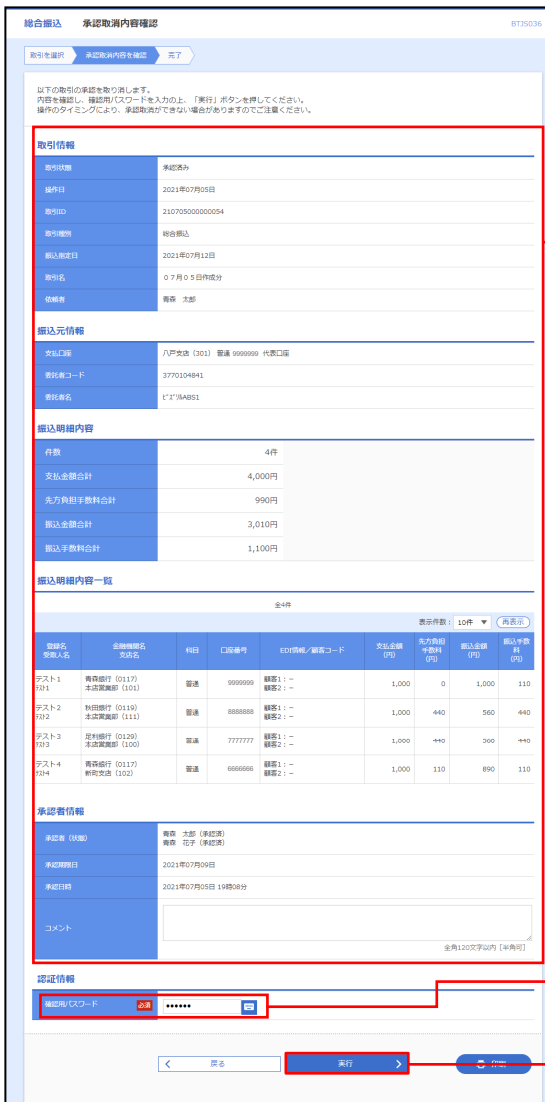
総合振込　承認取消内容確認　BTJS036

取引を選択　承認取消内容を確認　完了

以下の取引の承認を取り消します。
内容を確認し、確認用パスワードを入力の上、「実行」ボタンを押してください。
操作のタイミングにより、承認取消ができない場合がありますのでご注意ください。

取引情報

| 取引状態 | 承認済み |
|---|---|
| 操作日 | 2021年07月05日 |
| 取引ID | 210705000000054 |
| 取引種別 | 総合振込 |
| 振込指定日 | 2021年07月12日 |
| 取引名 | ０７月０５日作成分 |
| 依頼者 | 青森　太郎 |

振込元情報

| 支払口座 | 八戸支店（301）普通 9999999 代表口座 |
|---|---|
| 委託者コード | 3770104841 |
| 委託者名 | ﾋﾞｽﾞｿﾙAB51 |

振込明細内容

| 件数 | 4件 |
|---|---|
| 支払金額合計 | 4,000円 |
| 先方負担手数料合計 | 990円 |
| 振込金額合計 | 3,010円 |
| 振込手数料合計 | 1,100円 |

振込明細内容一覧

全4件

表示件数：10件 ▼　再表示

| 登録名 受取人名 | 金融機関名 支店名 | 科目 | 口座番号 | EDI情報／顧客コード | 支払金額（円） | 先方負担手数料（円） | 振込金額（円） | 振込手数料（円） |
|---|---|---|---|---|---|---|---|---|
| テスト1 ﾃｽﾄ1 | 青森銀行（0117） 本店営業部（101） | 普通 | 9999999 | 顧客1：－ 顧客2：－ | 1,000 | 0 | 1,000 | 110 |
| テスト2 ﾃｽﾄ2 | 秋田銀行（0119） 本店営業部（111） | 普通 | 8888888 | 顧客1：－ 顧客2：－ | 1,000 | 440 | 560 | 440 |
| テスト3 ﾃｽﾄ3 | 足利銀行（0129） 本店営業部（100） | 普通 | 7777777 | 顧客1：－ 顧客2：－ | 1,000 | 440 | 560 | 440 |
| テスト4 ﾃｽﾄ4 | 青森銀行（0117） 新町支店（102） | 普通 | 6666666 | 顧客1：－ 顧客2：－ | 1,000 | 110 | 890 | 110 |

承認者情報

| 承認者（状態） | 青森　太郎（承認済） 青森　花子（承認済） |
|---|---|
| 承認期限日 | 2021年07月09日 |
| 承認日時 | 2021年07月05日 19時08分 |
| コメント | 全角120文字以内［半角可］ |

認証情報

確認用パスワード　必須　••••••

＜　戻る　　実行　＞　　印刷